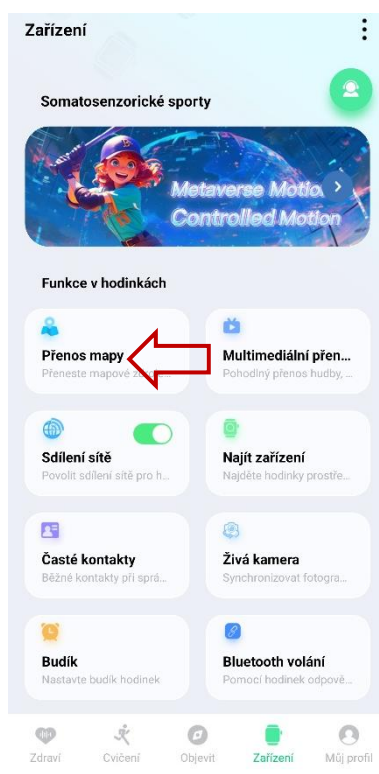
Zařízení

Somatosenzorické sporty

Metaverse Motion
Controlled Motion

Funkce v hodinkách

Přenos mapy
Přeneste mapové z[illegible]

Multimediální přen...
Pohodlný přenos hudby, ...

Sdílení sítě
Povolit sdílení sítě pro h...

Najít zařízení
Najděte hodinky prostře...

Časté kontakty
Běžné kontakty při sprá...

Živá kamera
Synchronizovat fotogra...

Budík
Nastavte budík hodinek

Bluetooth volání
Pomocí hodinek odpově...

Zdraví
Cvičení
Objevit
Zařízení
Můj profil